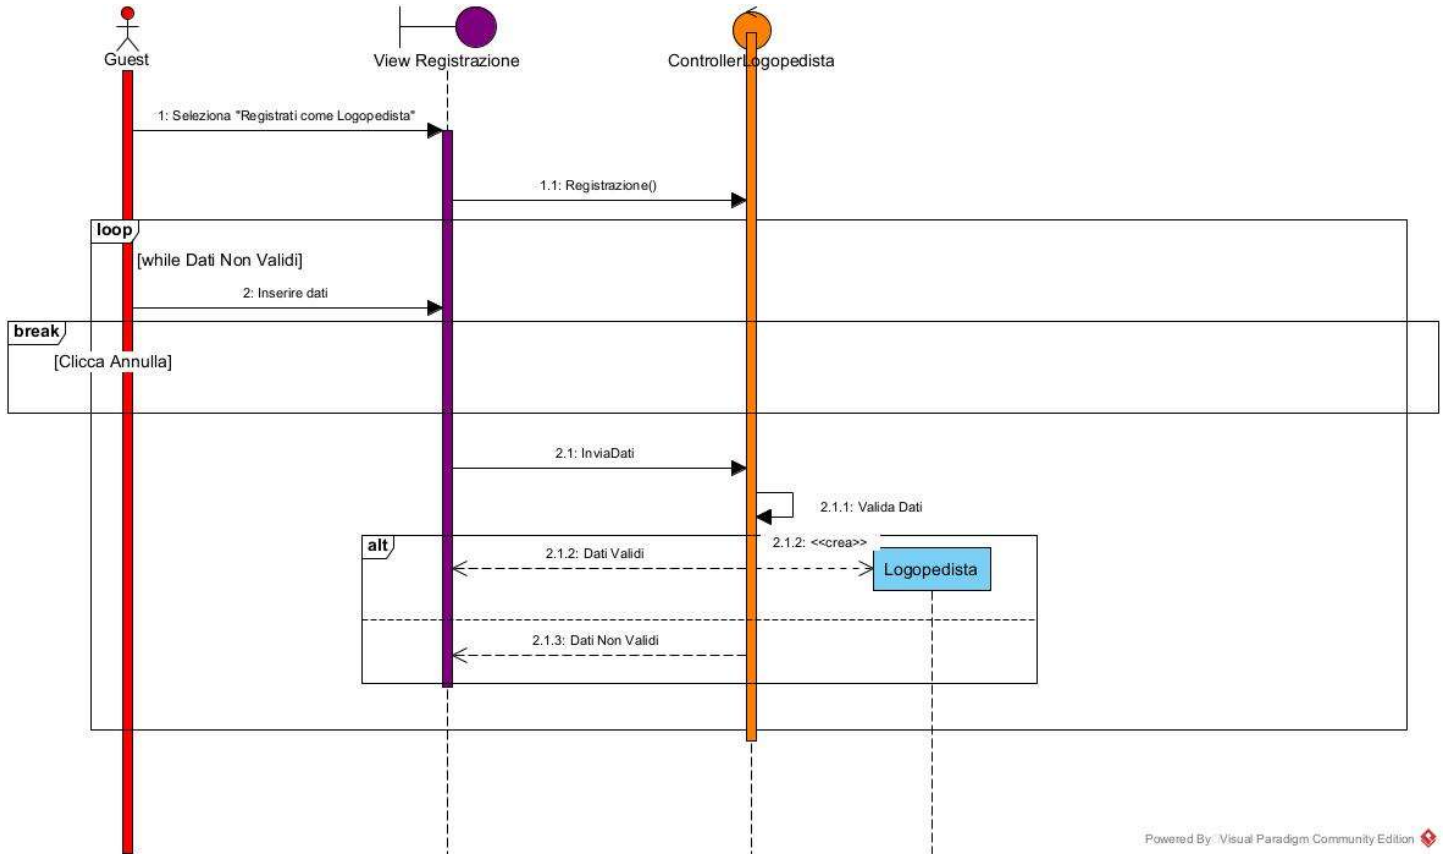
Guest

View Registrazione

ControllerLogopedista

1: Seleziona "Registrati come Logopedista"

1.1: Registrazione()

loop

[while Dati Non Validi]

2: Inserire dati

break

[Clicca Annulla]

2.1: InviaDati

2.1.1: Valida Dati

alt

2.1.2: <<crea>>

2.1.2: Dati Validi

Logopedista

2.1.3: Dati Non Validi

Powered By Visual Paradigm Community Edition